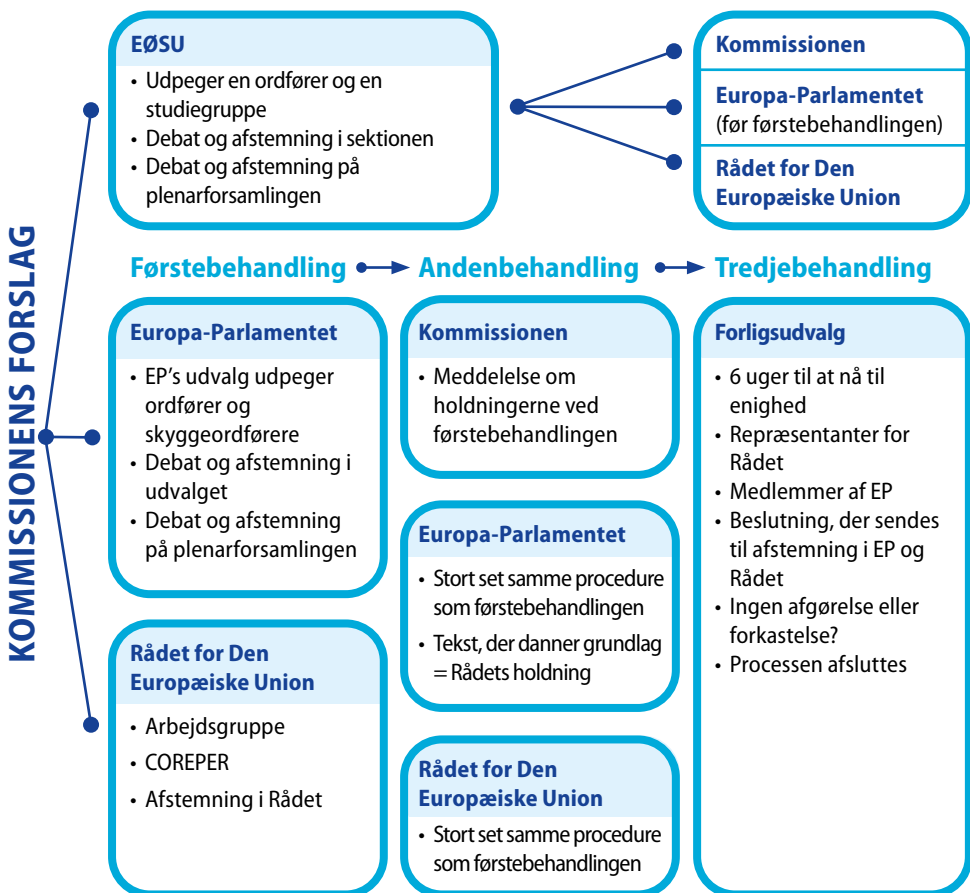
KOMMISSIONENS FORSLAG

EØSU
• Udpeger en ordfører og en studiegruppe
• Debat og afstemning i sektionen
• Debat og afstemning på plenarforsamlingen

Kommissionen

Europa-Parlamentet
(før førstebehandlingen)

Rådet for Den Europæiske Union

Førstebehandling → Andenbehandling → Tredjebehandling

Europa-Parlamentet
• EP's udvalg udpeger ordfører og skyggeordførere
• Debat og afstemning i udvalget
• Debat og afstemning på plenarforsamlingen

Rådet for Den Europæiske Union
• Arbejdsgruppe
• COREPER
• Afstemning i Rådet

Kommissionen
• Meddelelse om holdningerne ved førstebehandlingen

Europa-Parlamentet
• Stort set samme procedure som førstebehandlingen
• Tekst, der danner grundlag = Rådets holdning

Rådet for Den Europæiske Union
• Stort set samme procedure som førstebehandlingen

Forligsudvalg
• 6 uger til at nå til enighed
• Repræsentanter for Rådet
• Medlemmer af EP
• Beslutning, der sendes til afstemning i EP og Rådet
• Ingen afgørelse eller forkastelse?
• Processen afsluttes